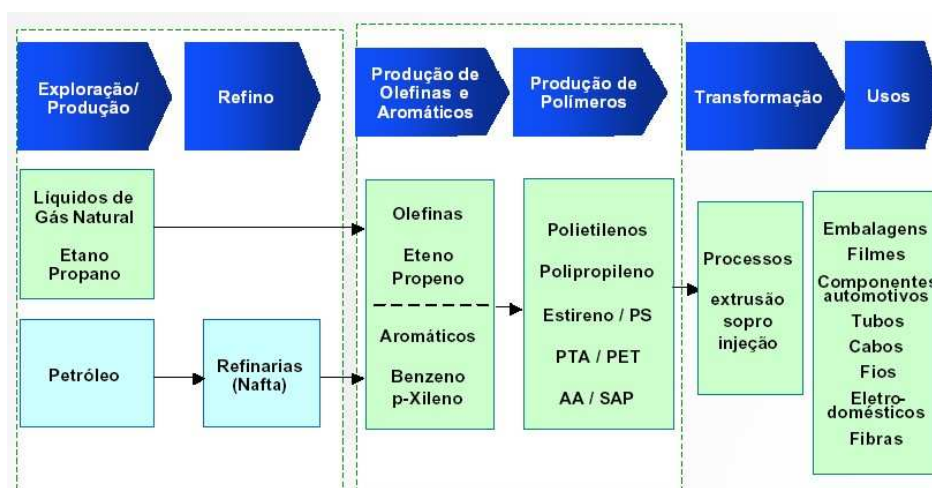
Exploração/ Produção

Refino

Produção de Olefinas e Aromáticos

Produção de Polímeros

Transformação

Usos

Líquidos de Gás Natural

Etano Propano

Petróleo

Refinarias (Nafta)

Olefinas

Eteno Propeno

Aromáticos

Benzeno p-Xileno

Polietilenos

Polipropileno

Estireno / PS

PTA / PET

AA / SAP

Processos

extrusão sopro injeção

Embalagens

Filmes

Componentes automotivos

Tubos

Cabos

Fios

Eletrodomésticos

Fibras